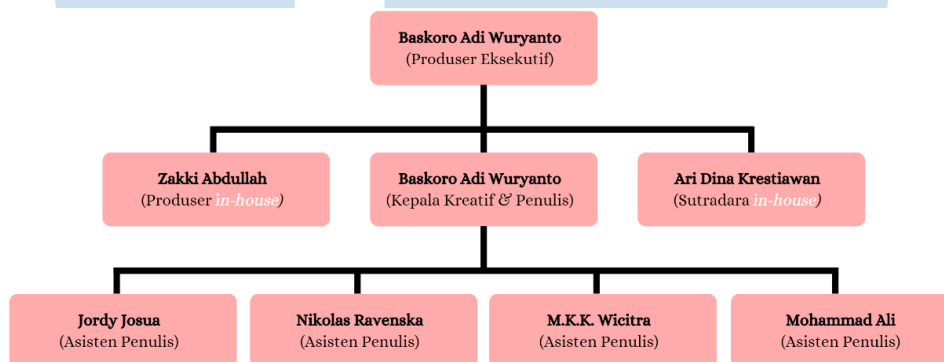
Baskoro Adi Wuryanto
(Produser Eksekutif)

Zakki Abdullah
(Produser in-house)

Baskoro Adi Wuryanto
(Kepala Kreatif & Penulis)

Ari Dina Krestiawan
(Sutradara in-house)

Jordy Josua
(Asisten Penulis)

Nikolas Ravenska
(Asisten Penulis)

M.K.K. Wicitra
(Asisten Penulis)

Mohammad Ali
(Asisten Penulis)